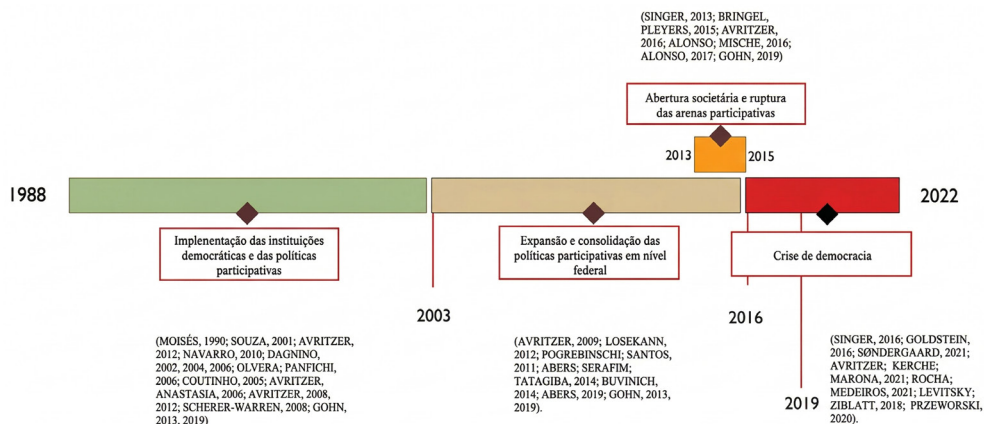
(SINGER, 2013; BRINGEL, PLEYERS, 2015; AVRITZER, 2016; ALONSO; MISCHE, 2016; ALONSO, 2017; GOHN, 2019)

Abertura societária e ruptura das arenas participativas

2013

2015

1988

2022

Implementação das instituições democráticas e das políticas participativas

Expansão e consolidação das políticas participativas em nível federal

Crise de democracia

2003

2016

2019

(MOISÉS, 1990; SOUZA, 2001; AVRITZER, 2012; NAVARRO, 2010; DAGNINO, 2002, 2004, 2006; OLVERA; PANFICHI, 2006; COUTINHO, 2005; AVRITZER, ANASTASIA, 2006; AVRITZER, 2008, 2012; SCHERER-WARREN, 2008; GOHN, 2013, 2019)

(AVRITZER, 2009; LOSEKANN, 2012; POGREBINSCHI; SANTOS, 2011; ABERS; SERAFIM; TATAGIBA, 2014; BUVINICH, 2014; ABERS, 2019; GOHN, 2013, 2019).

(SINGER, 2016; GOLDSTEIN, 2016; SØNDERGAARD, 2021; AVRITZER; KERCHE; MARONA, 2021; ROCHA; MEDEIROS, 2021; LEVITSKY; ZIBLATT, 2018; PRZEWORSKI, 2020).